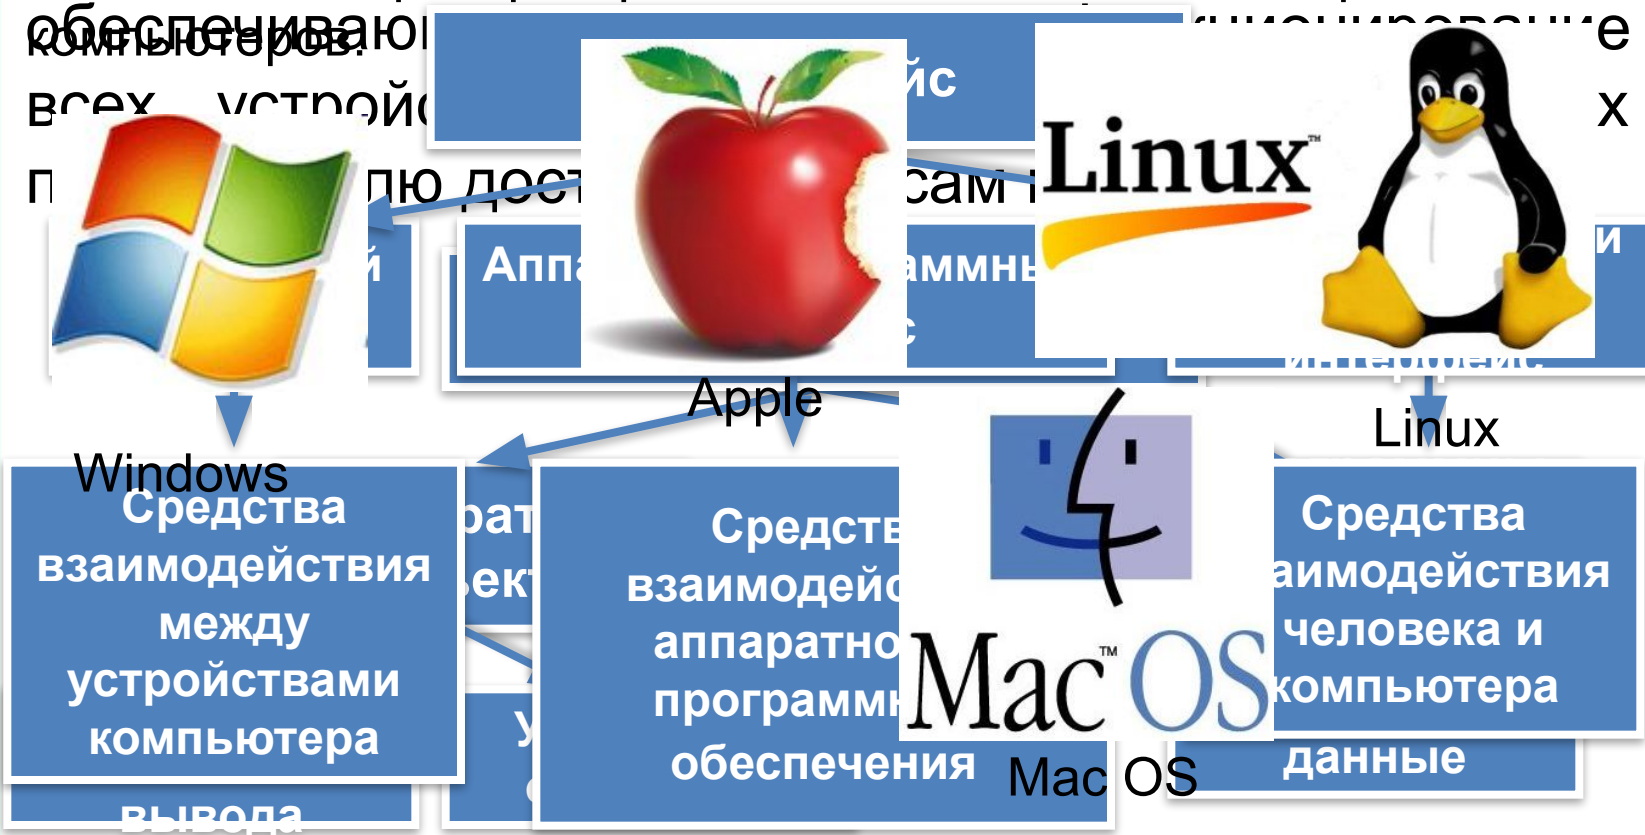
обеспечиваю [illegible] функционирование компьютеров.
всех устройс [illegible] х
п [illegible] лю дост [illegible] сам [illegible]

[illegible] йс

Аппа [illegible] аммн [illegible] с

и

интерфейс

Apple

Linux

Windows

Средства взаимодействия между устройствами компьютера

вывода

рат
ект

у
с

Средств взаимодейс аппаратно программн обеспечения

Linux

Mac OS

Mac OS

Средства взаимодействия человека и компьютера

данные